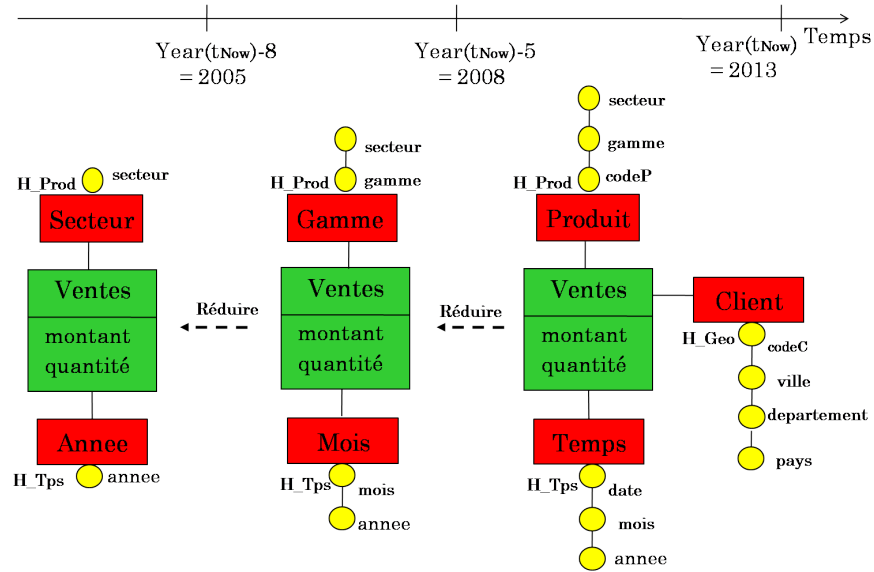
Year($t_{Now}$)-8
= 2005

Year($t_{Now}$)-5
= 2008

Year($t_{Now}$)
= 2013

Temps

H_Prod
secteur
Secteur
Ventes
montant
quantité
Annee
H_Tps
annee

Réduire

secteur
H_Prod
gamme
Gamme
Ventes
montant
quantité
Mois
H_Tps
mois
annee

Réduire

secteur
gamme
H_Prod
codeP
Produit
Ventes
montant
quantité
Temps
H_Tps
date
mois
annee

Client
H_Geo
codeC
ville
departement
pays